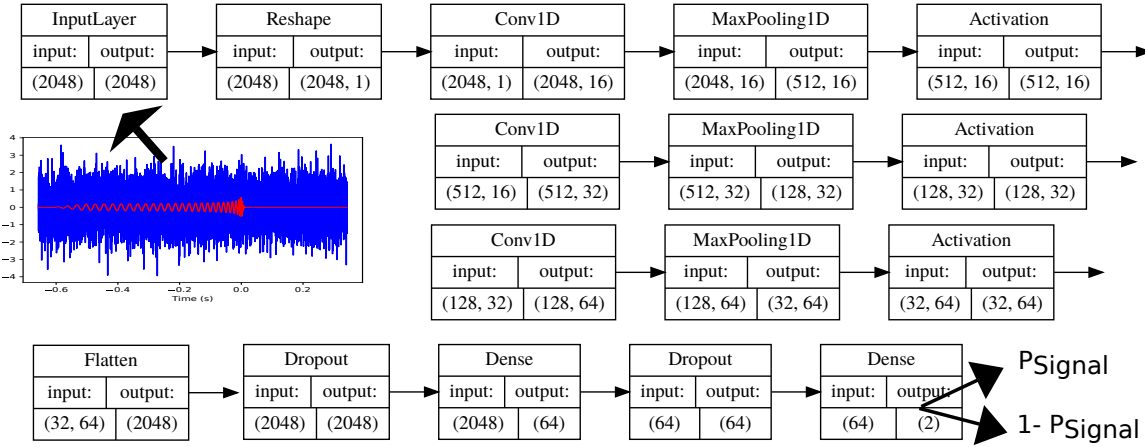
InputLayer
input: output:
(2048) (2048)

Reshape
input: output:
(2048) (2048, 1)

Conv1D
input: output:
(2048, 1) (2048, 16)

MaxPooling1D
input: output:
(2048, 16) (512, 16)

Activation
input: output:
(512, 16) (512, 16)

4
3
2
1
0
−1
−2
−3
−4
−0.6 −0.4 −0.2 0.0 0.2
Time (s)

Conv1D
input: output:
(512, 16) (512, 32)

MaxPooling1D
input: output:
(512, 32) (128, 32)

Activation
input: output:
(128, 32) (128, 32)

Conv1D
input: output:
(128, 32) (128, 64)

MaxPooling1D
input: output:
(128, 64) (32, 64)

Activation
input: output:
(32, 64) (32, 64)

Flatten
input: output:
(32, 64) (2048)

Dropout
input: output:
(2048) (2048)

Dense
input: output:
(2048) (64)

Dropout
input: output:
(64) (64)

Dense
input: output:
(64) (2)

$P_{Signal}$
1- $P_{Signal}$